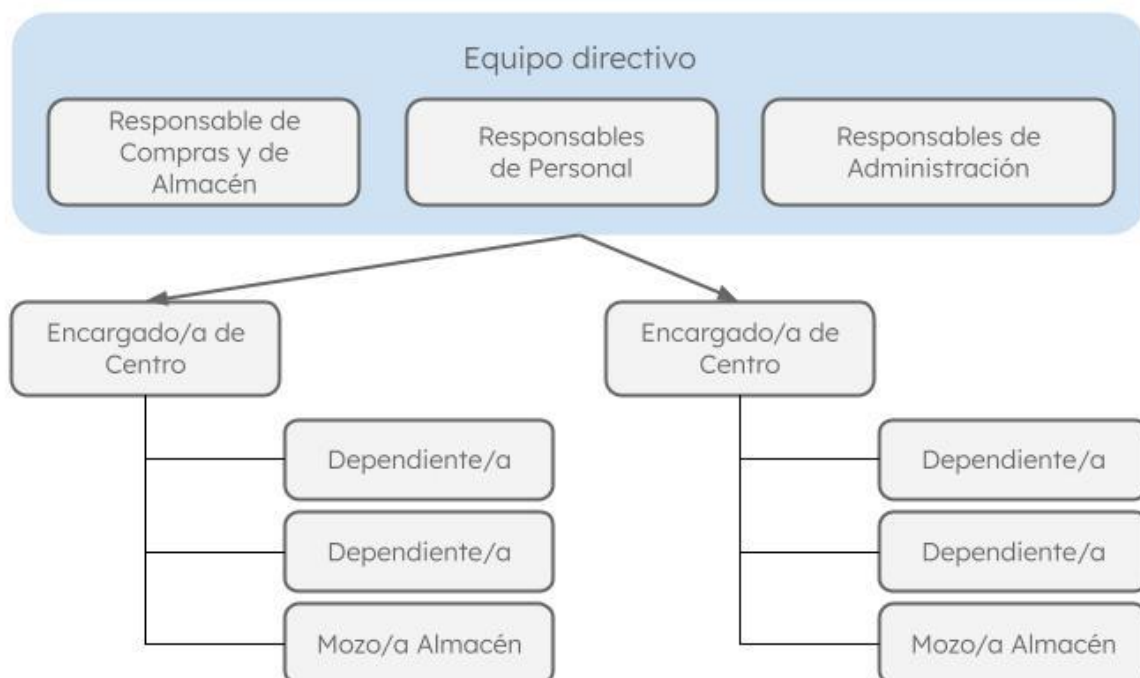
Equipo directivo

Responsable de Compras y de Almacén

Responsables de Personal

Responsables de Administración

Encargado/a de Centro

Dependiente/a

Dependiente/a

Mozo/a Almacén

Encargado/a de Centro

Dependiente/a

Dependiente/a

Mozo/a Almacén